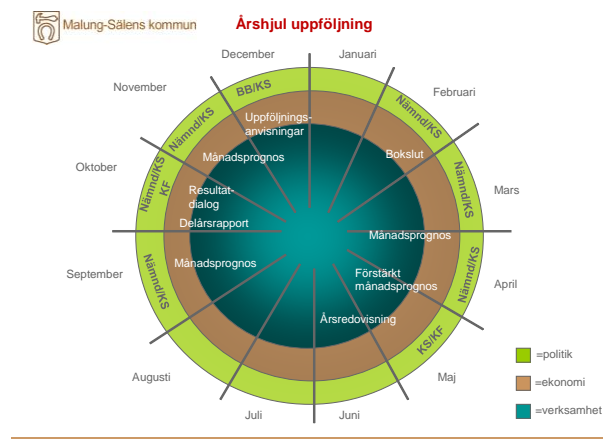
Malung-Sälens kommun

Årshjul uppföljning

December
Januari
Februari
Mars
April
Maj
Juni
Juli
Augusti
September
Oktober
November

BB/KS
Nämnd/KS
Nämnd/KS
Nämnd/KS
KS/KF
Nämnd/KS
Nämnd/KS KF
Nämnd/KS

Uppföljnings-anvisningar
Månadsprognos
Bokslut
Resultat-dialog
Delårsrapport
Månadsprognos
Månadsprognos
Förstärkt månadsprognos
Årsredovisning

=politik
=ekonomi
=verksamhet